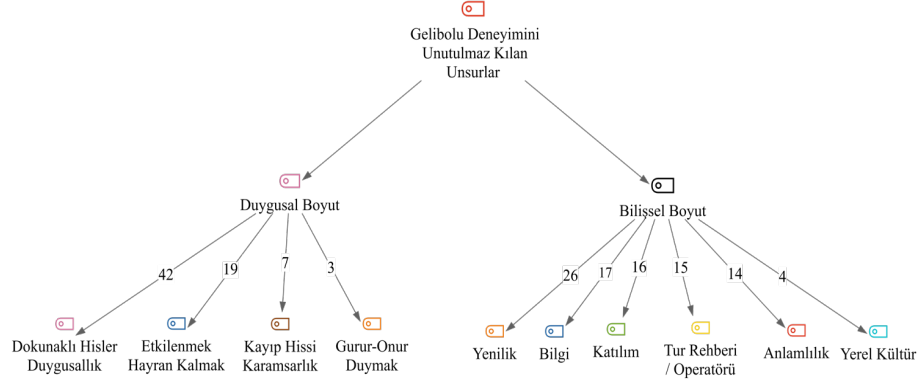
Gelibolu Deneyimini Unutulmaz Kılan Unsurlar

Duygusal Boyut

Bilişsel Boyut

42

19

7

3

Dokunaklı Hisler Duygusallık

Etkilenmek Hayran Kalmak

Kayıp Hissi Karamsarlık

Gurur-Onur Duymak

26

17

16

15

14

4

Yenilik

Bilgi

Katılım

Tur Rehberi / Operatörü

Anlamlılık

Yerel Kültür